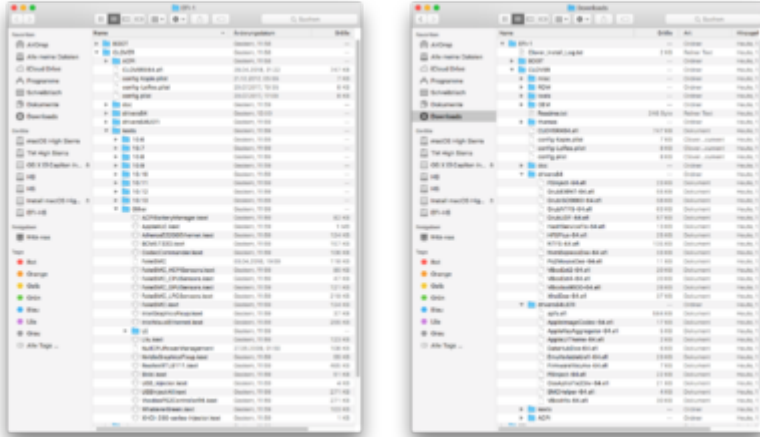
EFI 1

Q Suchen

Favoriten
AirDrop
Alle meine Dateien
iCloud Drive
Programme
Schreibtisch
Dokumente
Downloads

Geräte
macOS High Sierra
TM High Sierra
OS X El Capitan
HB
HB
Install macOS High
EFI-HB

Freigaben
Alle ...

Tags
Rot
Orange
Gelb
Grün
Blau
Lila
Grau
Alle Tags ...

Name
Änderungsdatum
Größe

BOOT
CLOVER
ACPI
CLOVERX64.efi
config.plist
doc
drivers64
drivers64UEFI
kexts
10.6
10.7
10.8
10.9
10.10
10.11
10.12
Other

Downloads

Q Suchen

Favoriten
AirDrop
Alle meine Dateien
iCloud Drive
Programme
Schreibtisch
Dokumente
Downloads

Geräte
macOS High Sierra
TM High Sierra
OS X El Capitan
HB
HB
Install macOS High
EFI-HB

Freigaben
Alle ...

Tags
Rot
Orange
Gelb
Grün
Blau
Lila
Grau
Alle Tags ...

Name
Größe
Art

EFI
BOOT
CLOVER
misc
ROM
tools
OEM
Readme.txt
themes
CLOVERX64.efi
config.plist
doc
drivers64
drivers64UEFI
kexts
ACPI